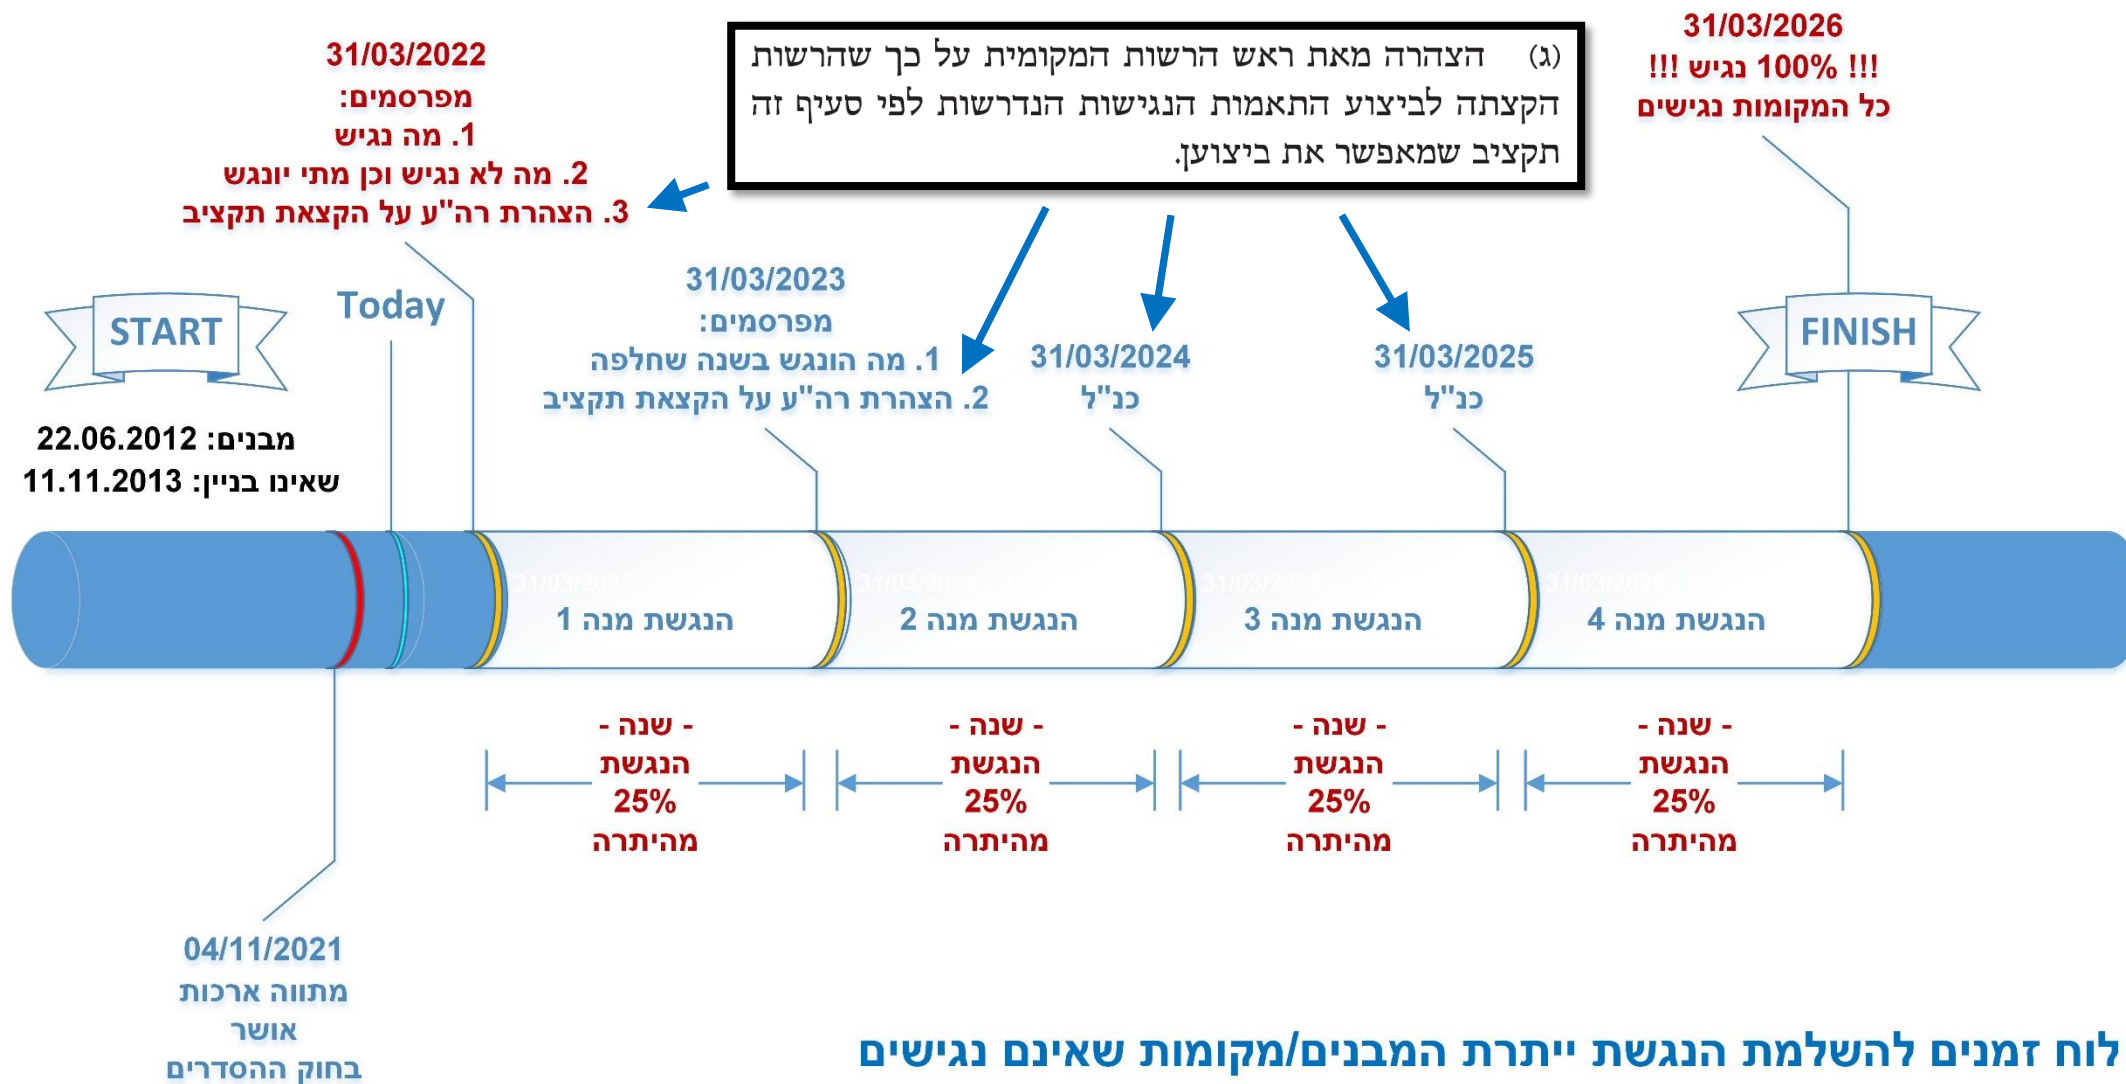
(ג) הצהרה מאת ראש הרשות המקומית על כך שהרשות הקצתה לביצוע התאמות הנגישות הנדרשות לפי סעיף זה תקציב שמאפשר את ביצוען.

31/03/2026
!!! 100% נגיש !!!
כל המקומות נגישים

31/03/2022
מפרסמים:
1. מה נגיש
2. מה לא נגיש וכן מתי יונגש
3. הצהרת רה"ע על הקצאת תקציב

START

Today

31/03/2023
מפרסמים:
1. מה הונגש בשנה שחלפה
2. הצהרת רה"ע על הקצאת תקציב

31/03/2024
כנ"ל

31/03/2025
כנ"ל

FINISH

מבנים: 22.06.2012
שאינו בניין: 11.11.2013

הנגשת מנה 1

הנגשת מנה 2

הנגשת מנה 3

הנגשת מנה 4

- שנה -
הנגשת
25%
מהיתרה

- שנה -
הנגשת
25%
מהיתרה

- שנה -
הנגשת
25%
מהיתרה

- שנה -
הנגשת
25%
מהיתרה

04/11/2021
מתווה ארכות
אושר
בחוק ההסדרים

לוח זמנים להשלמת הנגשת ייתרת המבנים/מקומות שאינם נגישים